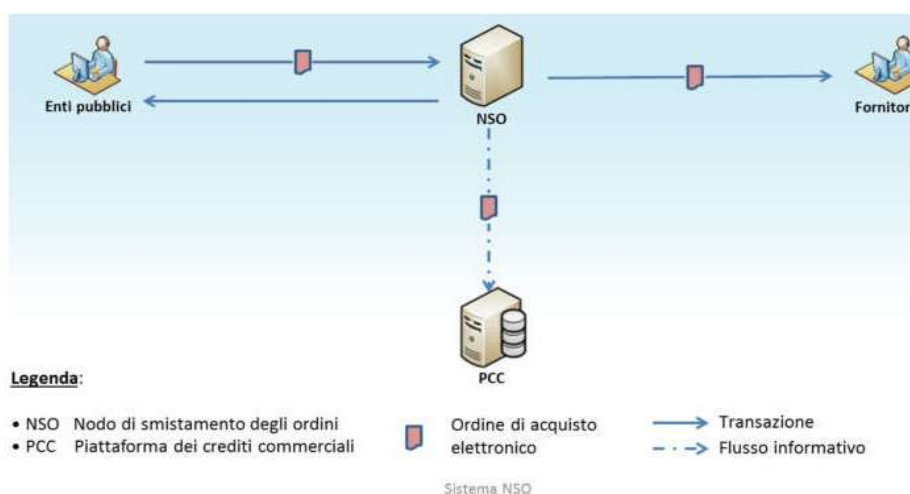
Enti pubblici

NSO

Fornitor

PCC

Legenda:

• NSO Nodo di smistamento degli ordini
• PCC Piattaforma dei crediti commerciali

Ordine di acquisto elettronico

Transazione

Flusso informativo

Sistema NSO